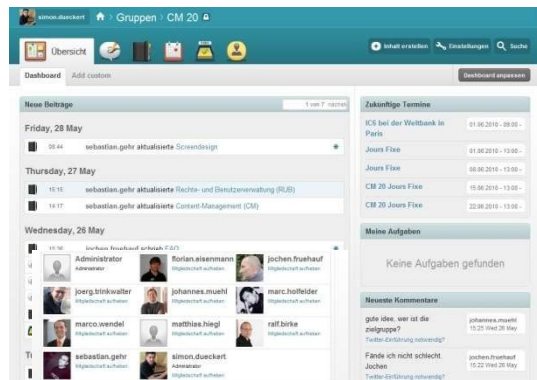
simon.dueckert Gruppen CM 20

Übersicht

Inhalt erstellen Einstellungen Suche

Dashboard Add custom

Dashboard anpassen

Neue Beiträge

1 von 7 nächste

Friday, 28 May

08:44 sebastian.gehr aktualisierte Screendesign

Thursday, 27 May

15:15 sebastian.gehr aktualisierte Rechte- und Benutzerverwaltung (RUB)

14:17 sebastian.gehr aktualisierte Content-Management (CM)

Wednesday, 26 May

13:36 jochen.fruehauf schrieb FAQ

Administrator
Administrator

florian.eisenmann
Mitgliedschaft aufheben

jochen.fruehauf
Mitgliedschaft aufheben

joerg.trinkwalter
Mitgliedschaft aufheben

johannes.muehl
Mitgliedschaft aufheben

marc.holfelder
Mitgliedschaft aufheben

marco.wendel
Mitgliedschaft aufheben

matthias.hiegl
Mitgliedschaft aufheben

ralf.birke
Mitgliedschaft aufheben

sebastian.gehr
Mitgliedschaft aufheben

simon.dueckert
Administrator

Zukünftige Termine

| | |
|---|---|
| IC6 bei der Weltbank in Paris | 01.06.2010 - 08:00 - |
| Jours Fixe | 01.06.2010 - 13:00 - |
| Jours Fixe | 08.06.2010 - 13:00 - |
| CM 20 Jours Fixe | 15.06.2010 - 13:00 - |
| CM 20 Jours Fixe | 22.06.2010 - 13:00 - |

Meine Aufgaben

Keine Aufgaben gefunden

Neueste Kommentare

gute idee. wer ist die zielgruppe?
Twitter-Einführung notwendig?
johannes.muehl
15:21 Wed 26 May

Fände ich nicht schlecht. Jochen
Twitter-Einführung notwendig?
jochen.fruehauf
15:20 Wed 26 May